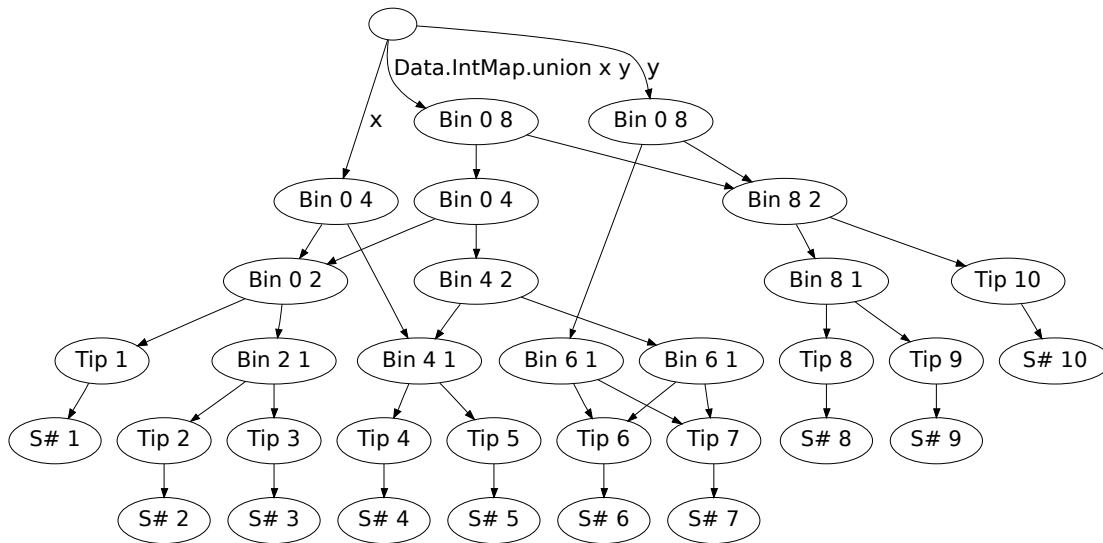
Data.IntMap.union x y

y

x

Bin 0 8

Bin 0 8

Bin 0 4

Bin 0 4

Bin 8 2

Bin 0 2

Bin 4 2

Bin 8 1

Tip 10

Tip 1

Bin 2 1

Bin 4 1

Bin 6 1

Bin 6 1

Tip 8

Tip 9

S# 10

S# 1

Tip 2

Tip 3

Tip 4

Tip 5

Tip 6

Tip 7

S# 8

S# 9

S# 2

S# 3

S# 4

S# 5

S# 6

S# 7